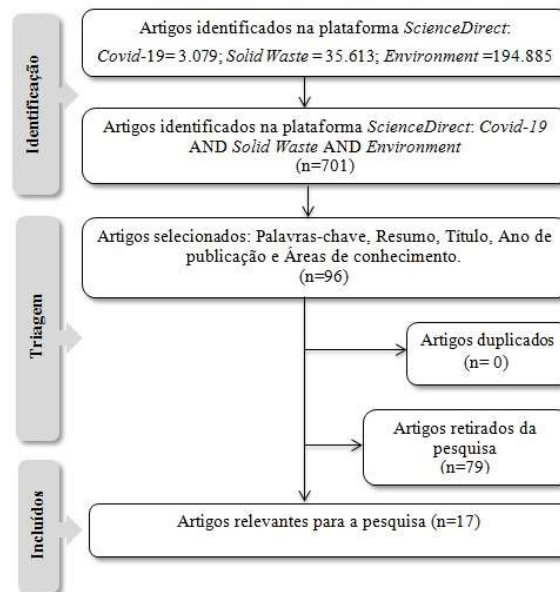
Identificação

Artigos identificados na plataforma ScienceDirect: Covid-19= 3.079; Solid Waste = 35.613; Environment =194.885

Artigos identificados na plataforma ScienceDirect: Covid-19 AND Solid Waste AND Environment (n=701)

Triagem

Artigos selecionados: Palavras-chave, Resumo, Título, Ano de publicação e Áreas de conhecimento. (n=96)

Artigos duplicados (n= 0)

Artigos retirados da pesquisa (n=79)

Incluídos

Artigos relevantes para a pesquisa (n=17)